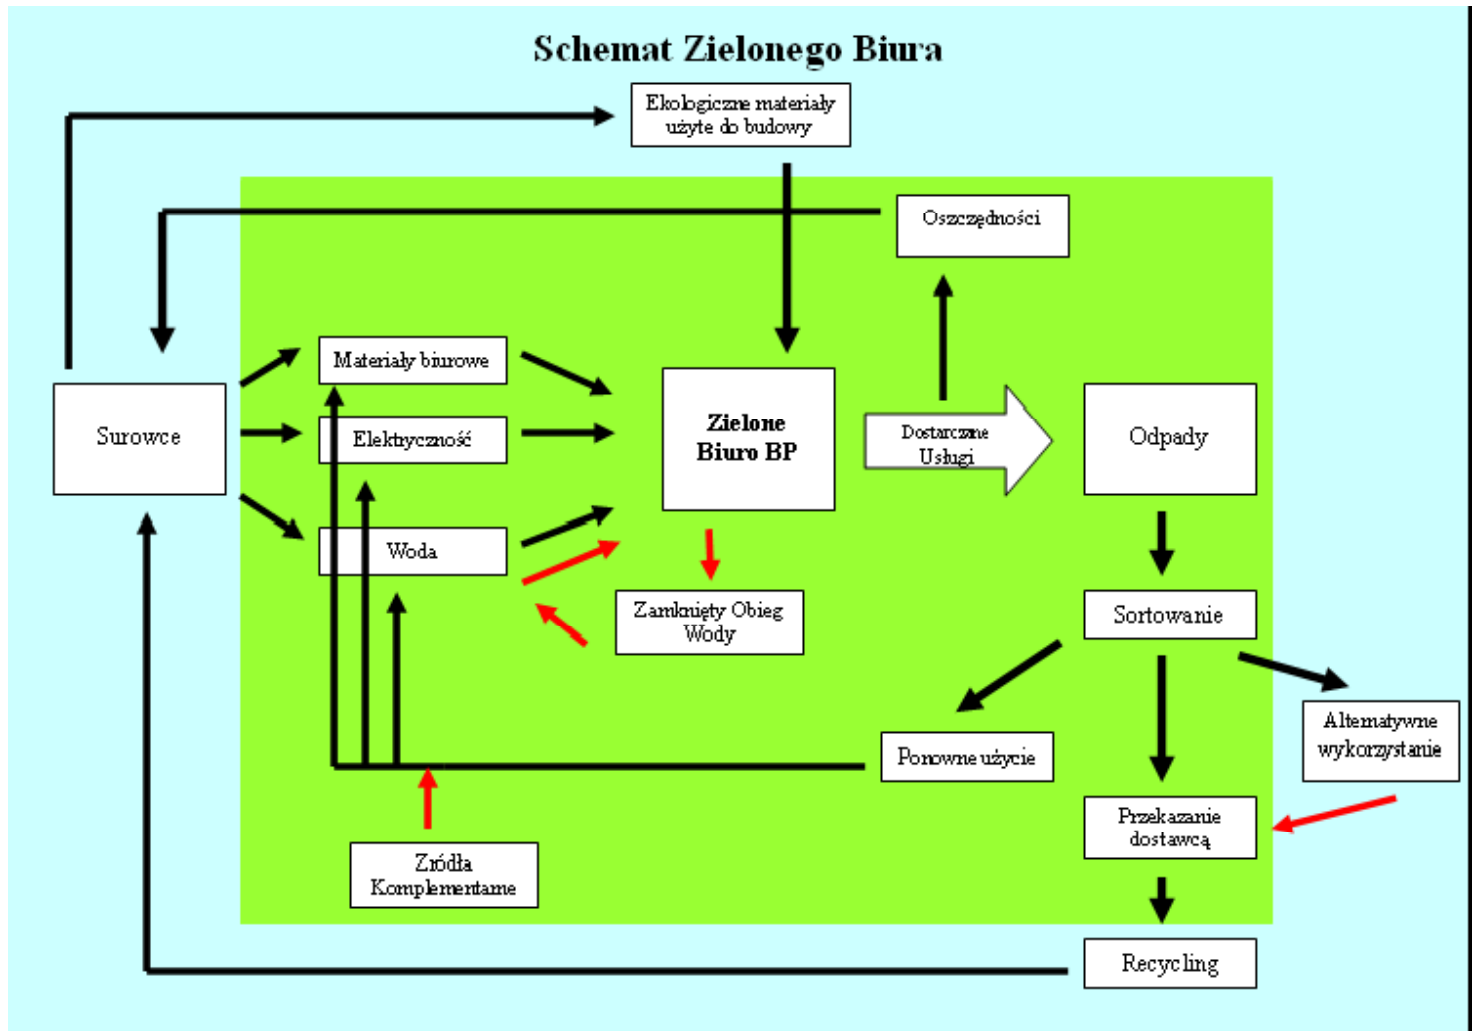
Schemat Zielonego Biura

Ekologiczne materiały użyte do budowy

Oszczędności

Materiały biurowe

Surowce

Elektryczność

Zielone Biuro BP

Dostarczane Usługi

Odpady

Woda

Zamknięty Obieg Wody

Sortowanie

Ponowne użycie

Alternatywne wykorzystanie

Przekazanie dostawcą

Źródła Komplementarne

Recycling